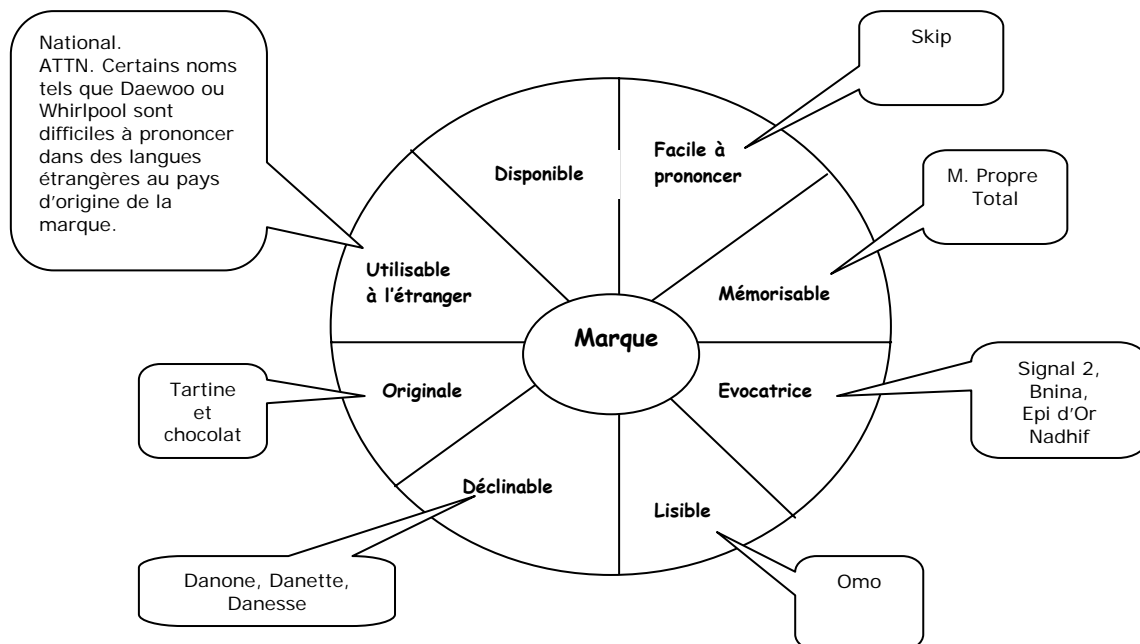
National.
ATTN. Certains noms tels que Daewoo ou Whirlpool sont difficiles à prononcer dans des langues étrangères au pays d'origine de la marque.

Skip

Disponible

Facile à prononcer

M. Propre
Total

Utilisable à l'étranger

Mémorisable

Marque

Tartine et chocolat

Originale

Evocatrice

Signal 2,
Bnina,
Epi d'Or
Nadhif

Déclinable

Lisible

Danone, Danette, Danesse

Omo